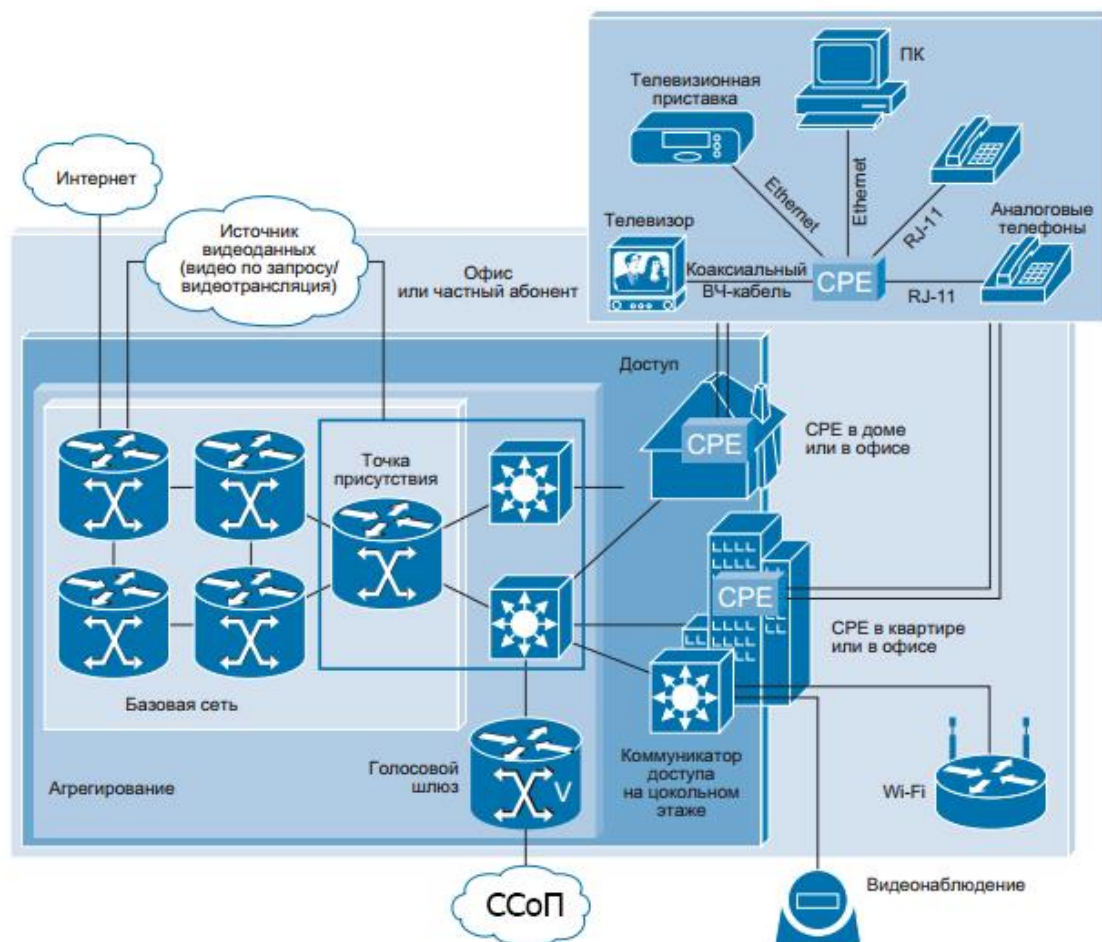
ПК

Телевизионная приставка

Ethernet

Ethernet

RJ-11

Аналоговые телефоны

Телевизор

Коаксиальный ВЧ-кабель

CPE

RJ-11

Интернет

Источник видеоданных (видео по запросу/ видеотрансляция)

Офис или частный абонент

Доступ

CPE

CPE в доме или в офисе

Точка присутствия

CPE

CPE в квартире или в офисе

Базовая сеть

Агрегирование

Голосовой шлюз

V

Коммуникатор доступа на цокольном этаже

Wi-Fi

ССоП

Видеонаблюдение